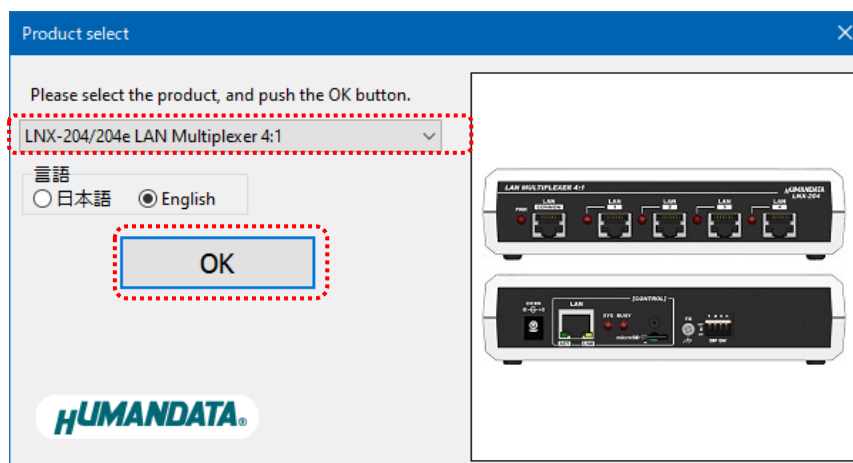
Product select

Please select the product, and push the OK button.

LNX-204/204e LAN Multiplexer 4:1

言語

日本語 English

OK

HUMANDATA

LAN MULTIPLEXER 4:1

HUMANDATA
LNX-204

PWR

LAN COMMON

LAN 1

LAN 2

LAN 3

LAN 4

LAN

[CONTROL]

SYS

BUSY

FG

DIP SW